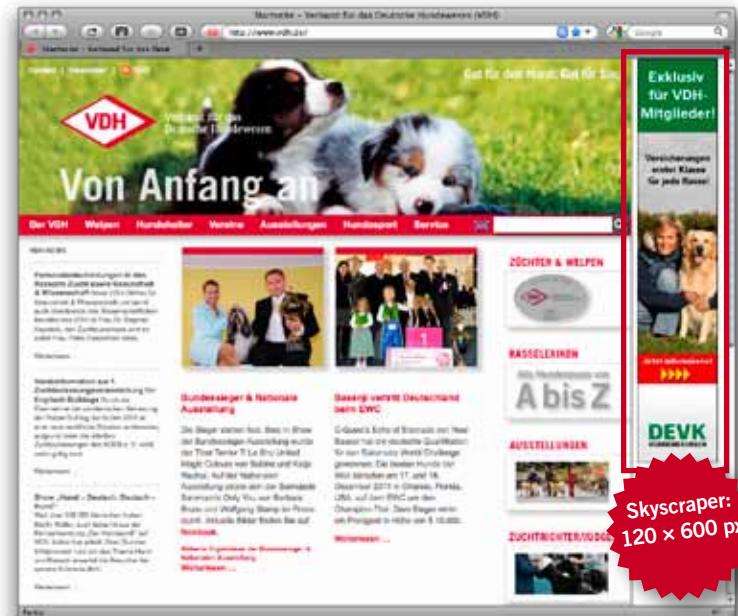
Startseite - Verband für das Deutsche Hundewesen (VDH)

http://www.vdh.de/

Google

Kontakt | Newsletter

Gut für den Hund. Gut für Sie.

VDH

Verband für das Deutsche Hundewesen

Von Anfang an

Der VDH Welpen Hundehalter Vereine Ausstellungen Hundesport Service

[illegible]

Bundessieger & Nationale Ausstellung

Basenji vertritt Deutschland beim EWC

ZÜCHTER & WELPEN

RASSELEXIKON

Alle Hunderassen von A bis Z

AUSSTELLUNGEN

ZUCHTRICHTER/UDGE

Weiterlesen ...

Weiterlesen ...

Weiterlesen ...

Weiterlesen ...

Weiterlesen ...

Exklusiv für VDH-Mitglieder!

Versicherungen erster Klasse für jede Rasse!

DEVK

Skyscraper: 120 × 600 px

Fertig